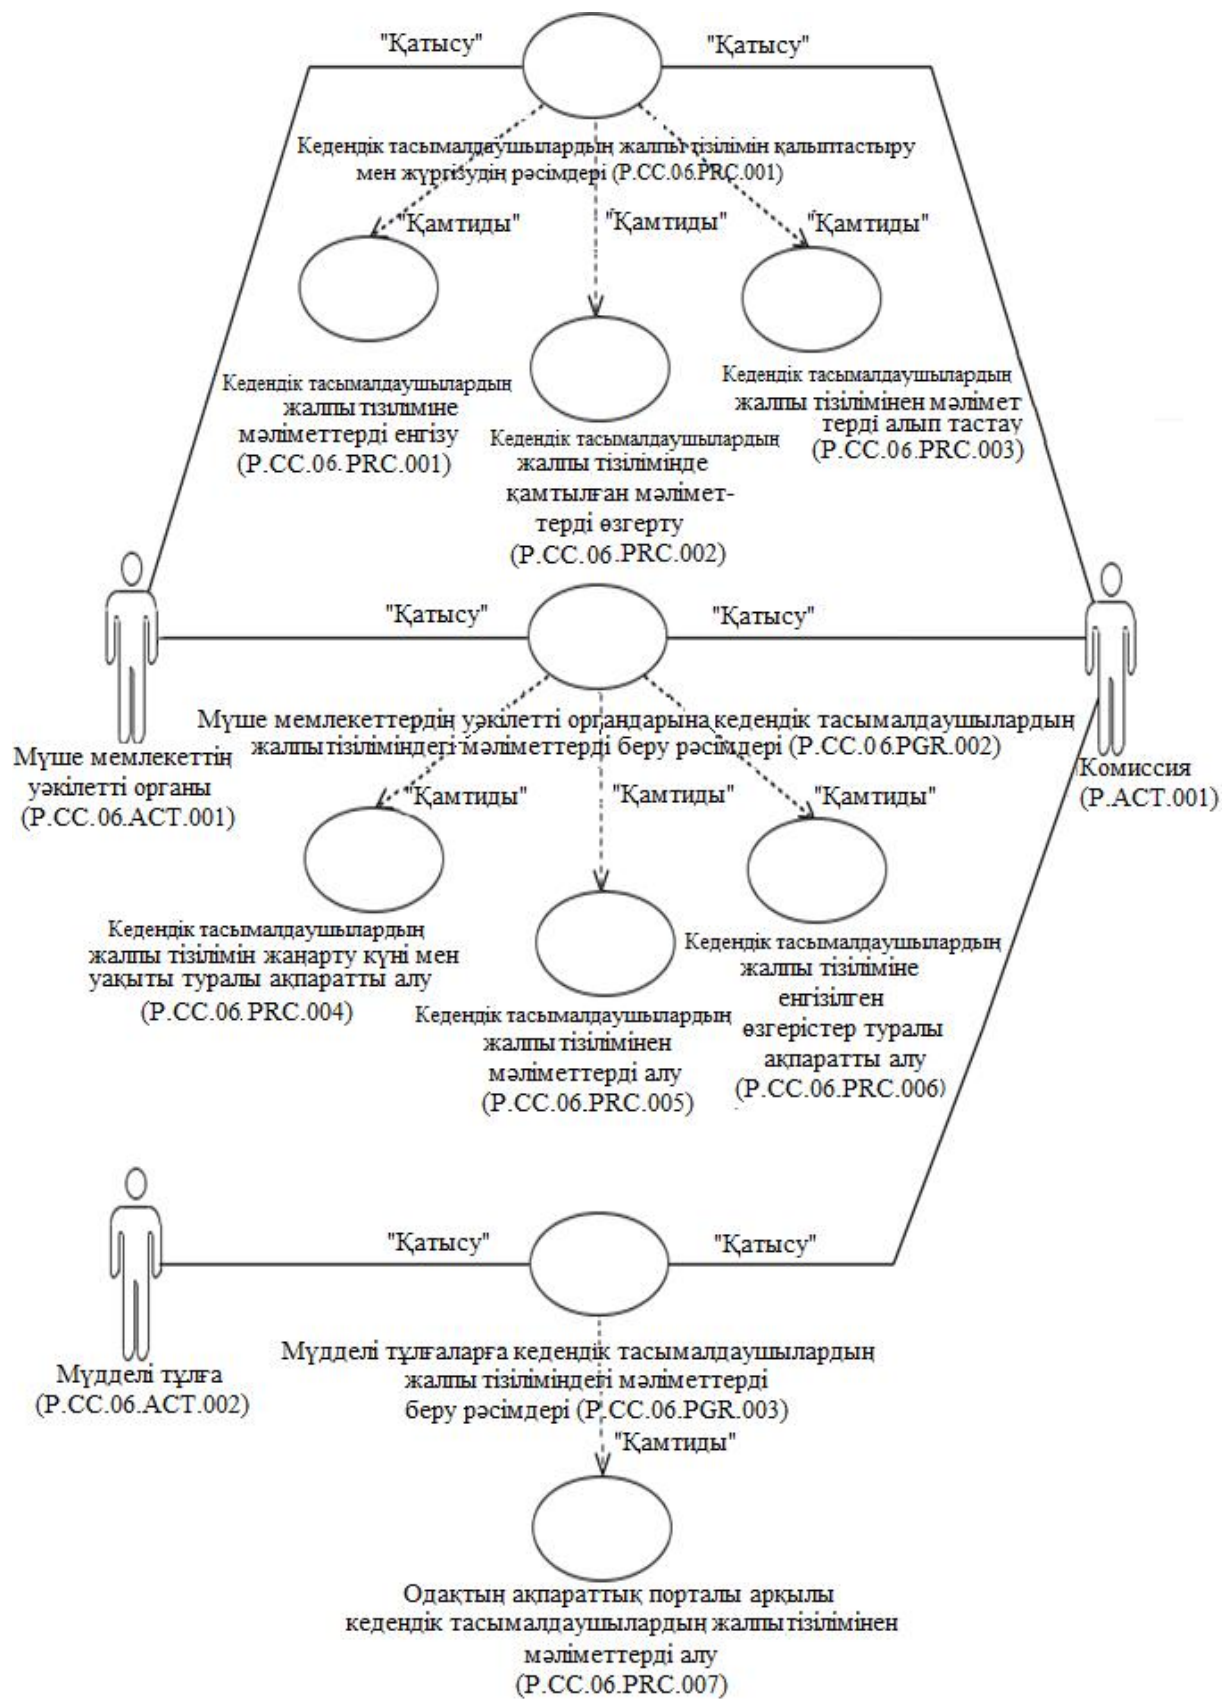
"Қатысу" "Қатысу"

Кедендік тасымалдаушылардың жалпы тізілімін қалыптастыру мен жүргізудің рәсімдері (P.CC.06.PRC.001)

"Қамтиды" "Қамтиды" "Қамтиды"

Кедендік тасымалдаушылардың жалпы тізіліміне мәліметтерді енгізу (P.CC.06.PRC.001)

Кедендік тасымалдаушылардың жалпы тізілімінде қамтылған мәліметтерді өзгерту (P.CC.06.PRC.002)

Кедендік тасымалдаушылардың жалпы тізілімінен мәліметтерді алып тастау (P.CC.06.PRC.003)

"Қатысу" "Қатысу"

Мүше мемлекеттердің уәкілетті органдарына кедендік тасымалдаушылардың жалпы тізіліміндегі мәліметтерді беру рәсімдері (P.CC.0 6.PGR.002)

Мүше мемлекеттің уәкілетті органы (P.CC.06.ACT.001)

Комиссия (P.ACT.001)

"Қамтиды" "Қамтиды" "Қамтиды"

Кедендік тасымалдаушылардың жалпы тізілімін жаңарту күні мен уақыты туралы ақпаратты алу (P.CC.06.PRC.004)

Кедендік тасымалдаушылардың жалпы тізілімінен мәліметтерді алу (P.CC.06.PRC.005)

Кедендік тасымалдаушылардың жалпы тізіліміне енгізілген өзгерістер туралы ақпаратты алу (P.CC.06.PRC.006)

"Қатысу" "Қатысу"

Мүдделі тұлға (P.CC.06.ACT.002)

Мүдделі тұлғаларға кедендік тасымалдаушылардың жалпы тізіліміндегі мәліметтерді беру рәсімдері (P.CC.06.PGR.003)

"Қамтиды"

Одақтың ақпараттық порталы арқылы кедендік тасымалдаушылардың жалпы тізілімінен мәліметтерді алу (P.CC.06.PRC.007)